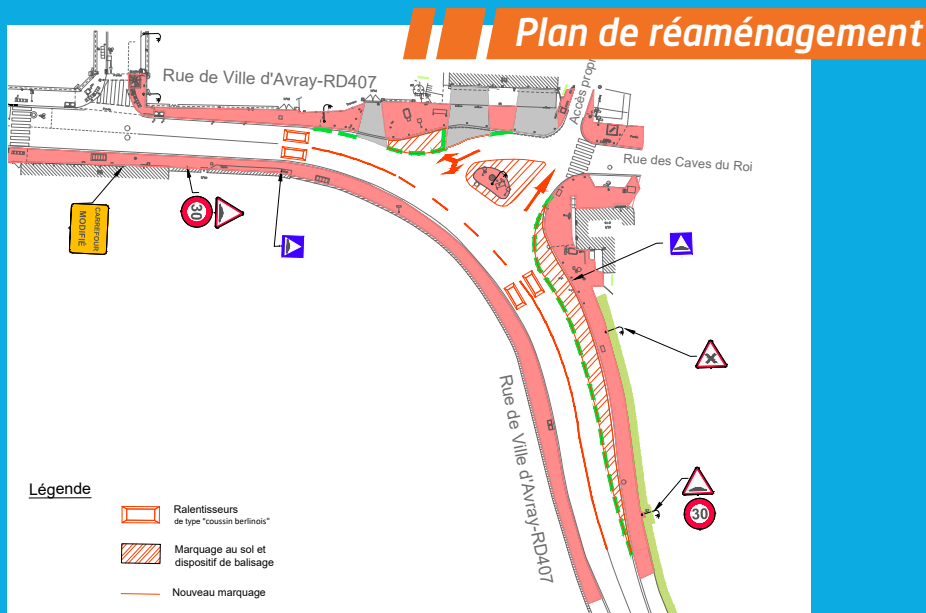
Plan de réaménagement

Rue de Ville d'Avray-RD407

Accès propr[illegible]

Rue des Caves du Roi

CARREFOUR MODIFIÉ

30

Rue de Ville d'Avray-RD407

30

Légende

Ralentisseurs de type "coussin berlinois"

Marquage au sol et dispositif de balisage

Nouveau marquage